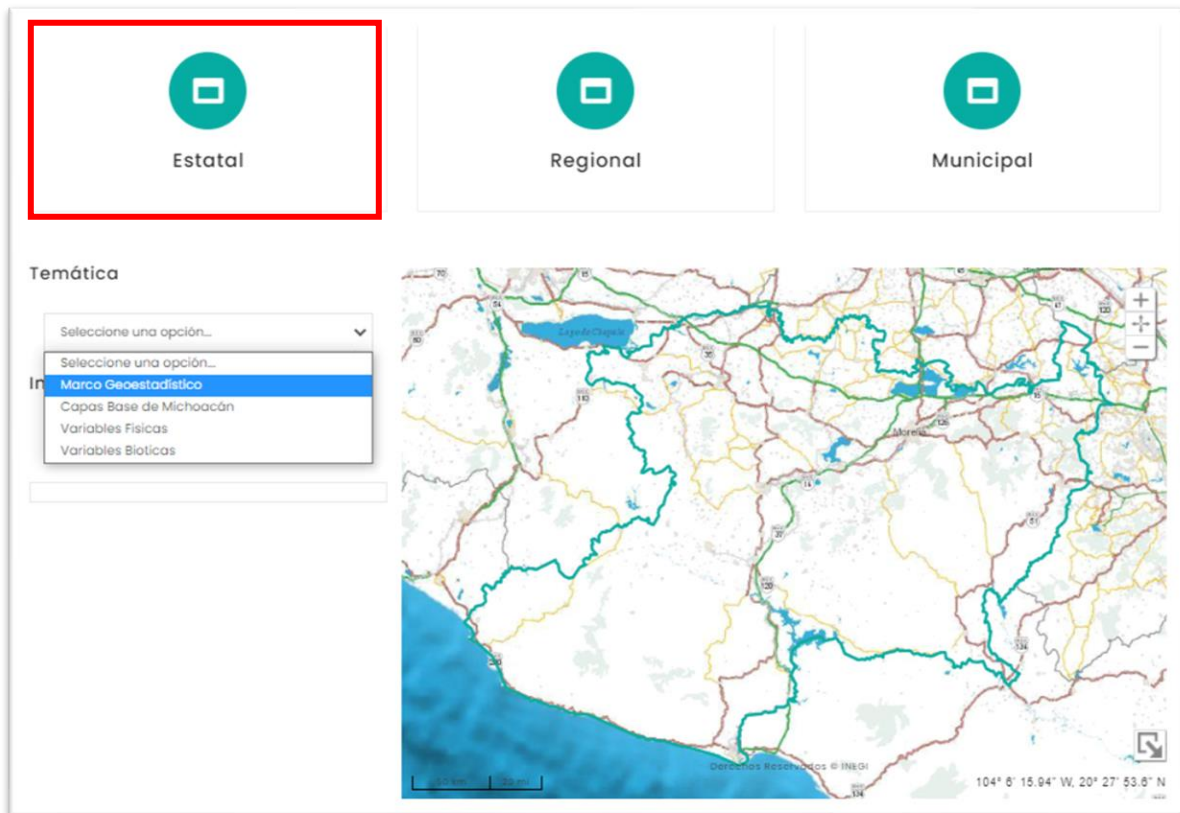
Estatal

Regional

Municipal

Temática

Seleccione una opción...

Seleccione una opción...
Marco Geoestadístico
Capas Base de Michoacán
Variables Fisicas
Variables Bioticas

In

Lago de Chapala

Morelia

+
−

Derechos Reservados © INEGI

50 km
20 mi

104° 6' 15.94" W, 20° 27' 53.6" N